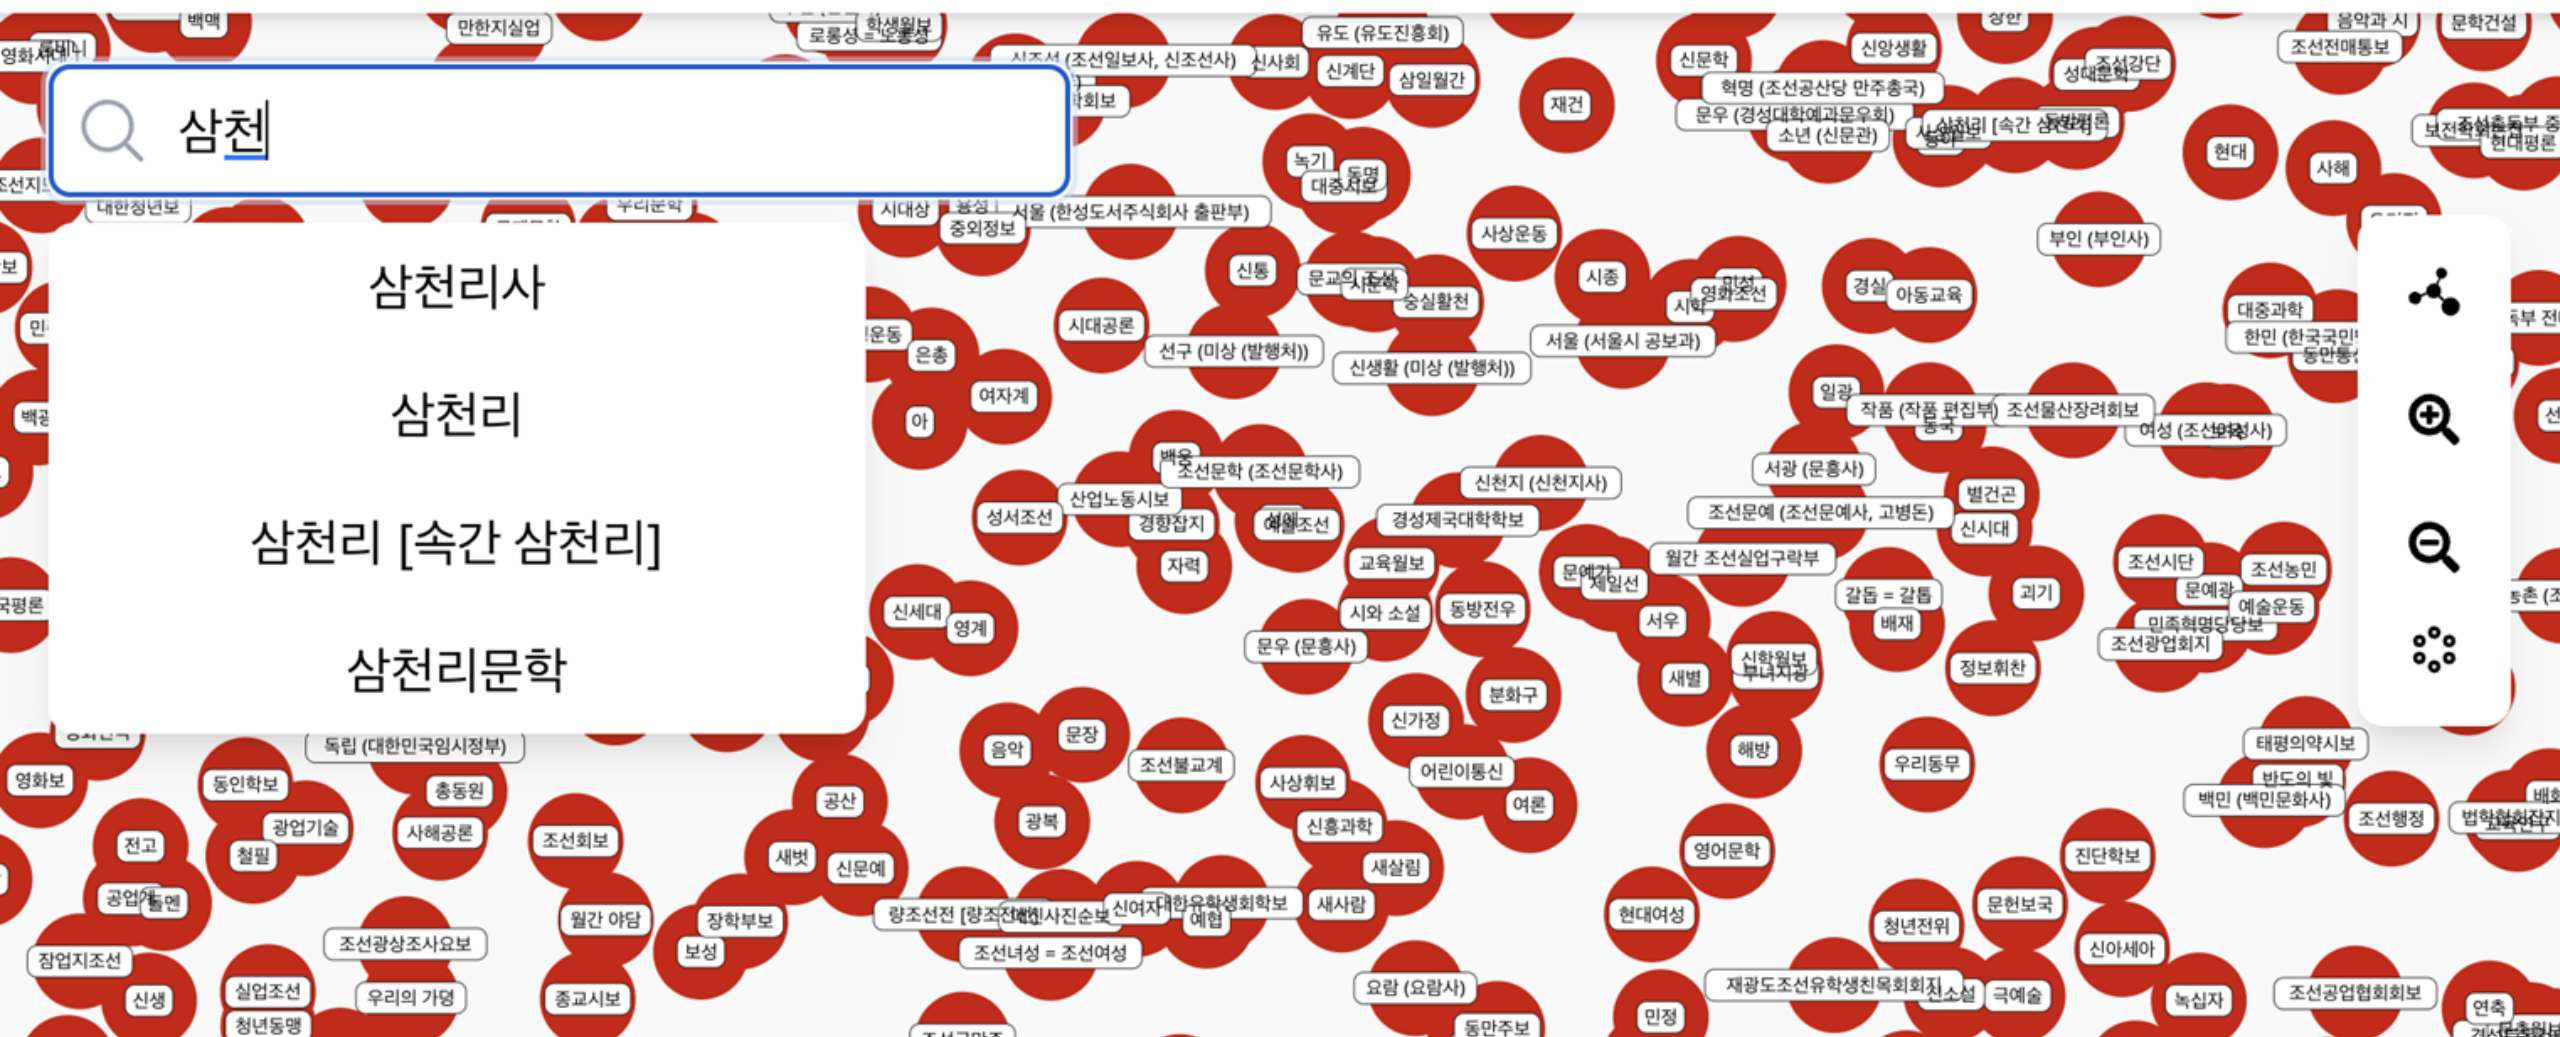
삼천

삼천리사

삼천리

삼천리 [속간 삼천리]

삼천리문학

백맥
만한지실업
학생월보
로동성 = 노동성
유도 (유도진흥회)
신조선 (조선일보사, 신조선사)
신사회
신계단
삼일월간
재건
신문학
신앙생활
혁명 (조선공산당 만주총국)
문우 (경성대학예과문우회)
소년 (신문관)
삼천리 [속간 삼천리]
조선강단
조선전매통보
문학건설
음악과 시
현대
사해
현대평론
녹기
대중서보
동명
대한청년보
우리문학
시대상
중외정보
서울 (한성도서주식회사 출판부)
사상운동
부인 (부인사)
신흥
문교의 조선
시문학
숭실활천
시종
영화조선
시학
경성
아동교육
대중과학
한민 (한국국민
동만통신
시대공론
선구 (미상 (발행처))
신생활 (미상 (발행처))
서울 (서울시 공보과)
은총
여자계
아
일광
작품 (작품 편집부)
조선물산장려회보
여성 (조선일보사)
배움
조선문학 (조선문학사)
신천지 (신천지사)
서광 (문흥사)
성서조선
산업노동시보
경향잡지
예술조선
경성제국대학학보
조선문예 (조선문예사, 고병돈)
별건곤
신시대
자력
교육월보
문예가
제일선
월간 조선실업구락부
조선시단
조선농민
문예광
예술운동
민족혁명당당보
조선광업회지
신세대
영계
시와 소설
동방전우
갈돕 = 갈돕
배재
괴기
서우
문우 (문흥사)
새별
신학월보
부녀지광
정보휘찬
분화구
신가정
해방
우리동무
태평의약시보
반도의 빛
백민 (백민문화사)
조선행정
법학협회잡지
독립 (대한민국임시정부)
영화보
동인학보
총동원
음악
문장
조선불교계
사상휘보
어린이통신
여론
광업기술
사해공론
조선회보
공산
광복
신흥과학
새벗
신문예
영어문학
진단학보
전고
철필
새살림
공업계
월간 야담
장학부보
보성
량조선전 [량조선전]
신사진순보
신여자
대한유학생회학보
예원
새사람
현대여성
청년전위
문헌보국
조선광상조사요보
조선녀성 = 조선여성
신아세아
잠업지조선
신생
실업조선
청년동맹
우리의 가명
종교시보
요람 (요람사)
재광도조선유학생친목회회지
신소설
극예술
민정
녹십자
조선공업협회회보
연촉
동만주보